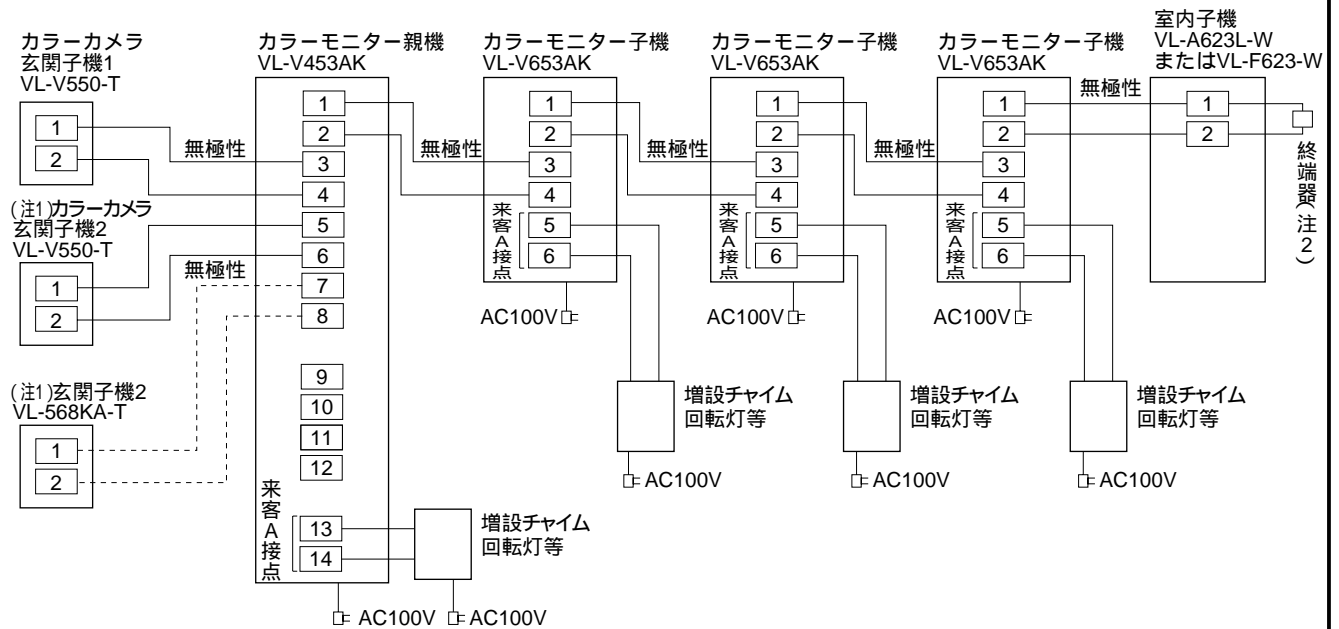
カラーカメラ
玄関子機1
VL-V550-T

1
2

無極性

(注1)カラーカメラ
玄関子機2
VL-V550-T

1
2

無極性

(注1)玄関子機2
VL-568KA-T

1
2

カラーモニター親機
VL-V453AK

1
2
3
4
5
6
7
8
9
10
11
12
来客A接点
13
14

増設チャイム
回転灯等

AC100V AC100V

カラーモニター子機
VL-V653AK

無極性

1
2
3
4
来客A接点
5
6

AC100V

増設チャイム
回転灯等

AC100V

カラーモニター子機
VL-V653AK

無極性

1
2
3
4
来客A接点
5
6

AC100V

増設チャイム
回転灯等

AC100V

カラーモニター子機
VL-V653AK

無極性

1
2
3
4
来客A接点
5
6

AC100V

増設チャイム
回転灯等

AC100V

室内子機
VL-A623L-W
またはVL-F623-W

無極性

1
2

終端器(注2)